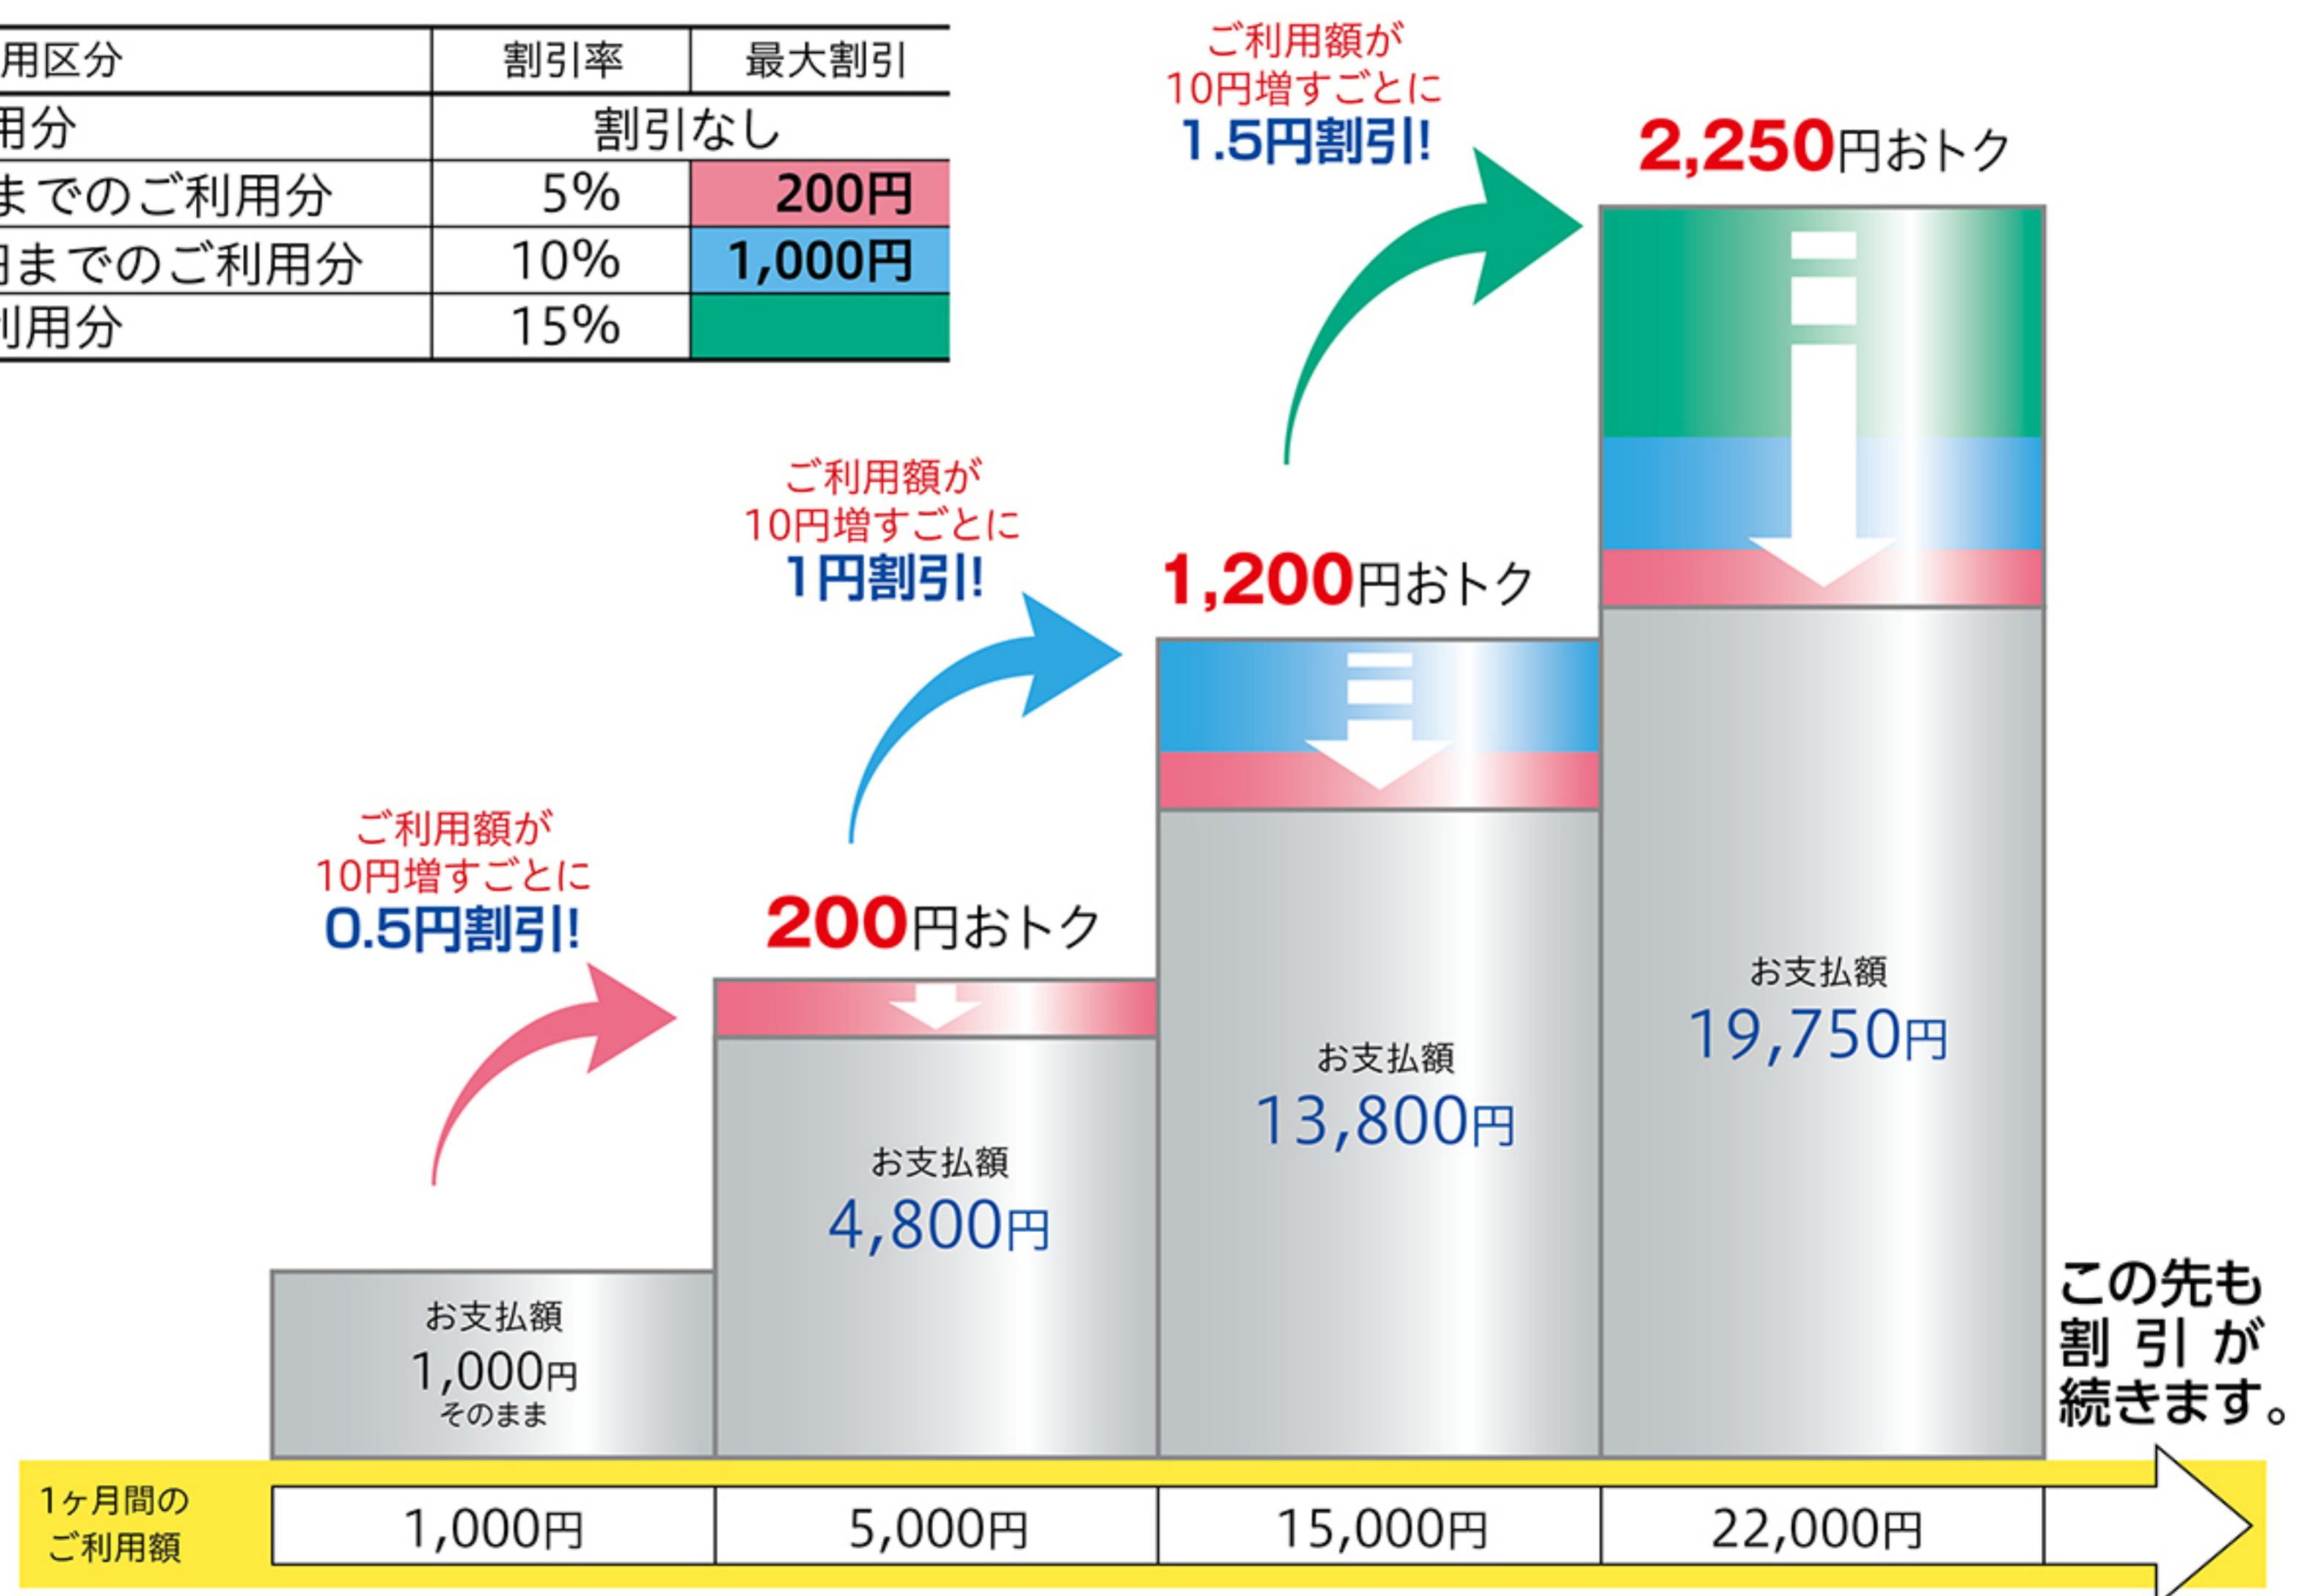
| 用区分 | 割引率 | 最大割引 |
|---|---|---|
| 用分 | 割引なし | |
| までのご利用分 | 5% | 200円 |
| までのご利用分 | 10% | 1,000円 |
| 利用分 | 15% | |

ご利用額が 10円増すごとに 1.5円割引!

2,250円おトク

ご利用額が 10円増すごとに 1円割引!

1,200円おトク

ご利用額が 10円増すごとに 0.5円割引!

200円おトク

お支払額 19,750円

お支払額 13,800円

お支払額 4,800円

お支払額 1,000円 そのまま

この先も 割引が 続きます。

1ヶ月間の ご利用額

1,000円

5,000円

15,000円

22,000円